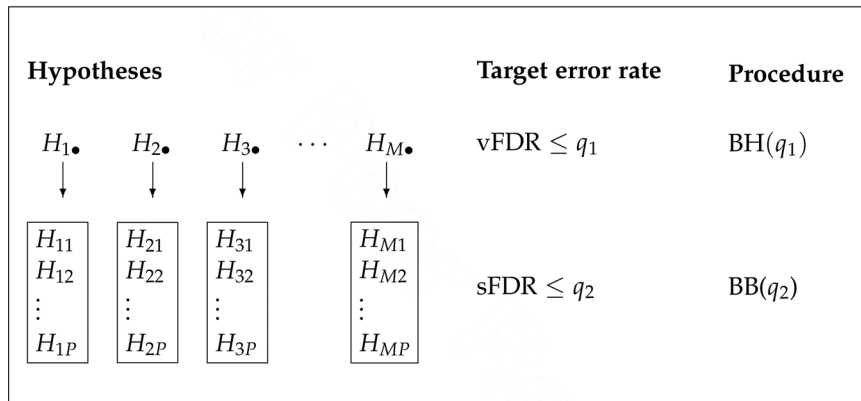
**Hypotheses** **Target error rate** **Procedure**

$H_{1\bullet}$ $H_{2\bullet}$ $H_{3\bullet}$ $\cdots$ $H_{M\bullet}$ vFDR $\leq q_1$ BH($q_1$)

$H_{11}$ $H_{12}$ $\vdots$ $H_{1P}$

$H_{21}$ $H_{22}$ $\vdots$ $H_{2P}$

$H_{31}$ $H_{32}$ $\vdots$ $H_{3P}$

$H_{M1}$ $H_{M2}$ $\vdots$ $H_{MP}$

sFDR $\leq q_2$ BB($q_2$)